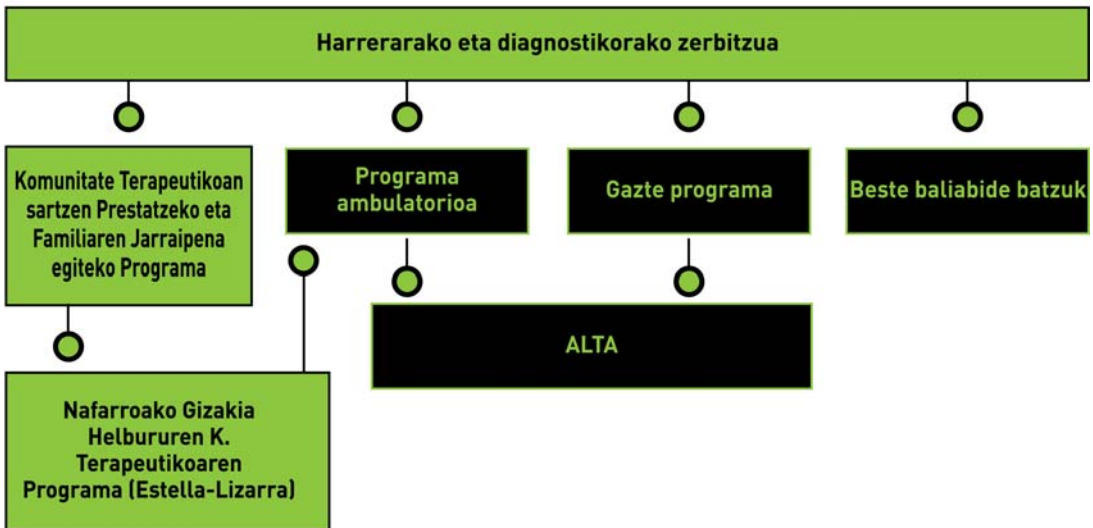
Harrerarako eta diagnostikorako zerbitzua

Komunitate Terapeutikoan sartzen Prestatzeko eta Familiaren Jarraipena egiteko Programa

Programa ambulatorioa

Gazte programa

Beste baliabide batzuk

ALTA

Nafarroako Gizakia Helbururen K. Terapeutikoaren Programa (Estella-Lizarra)